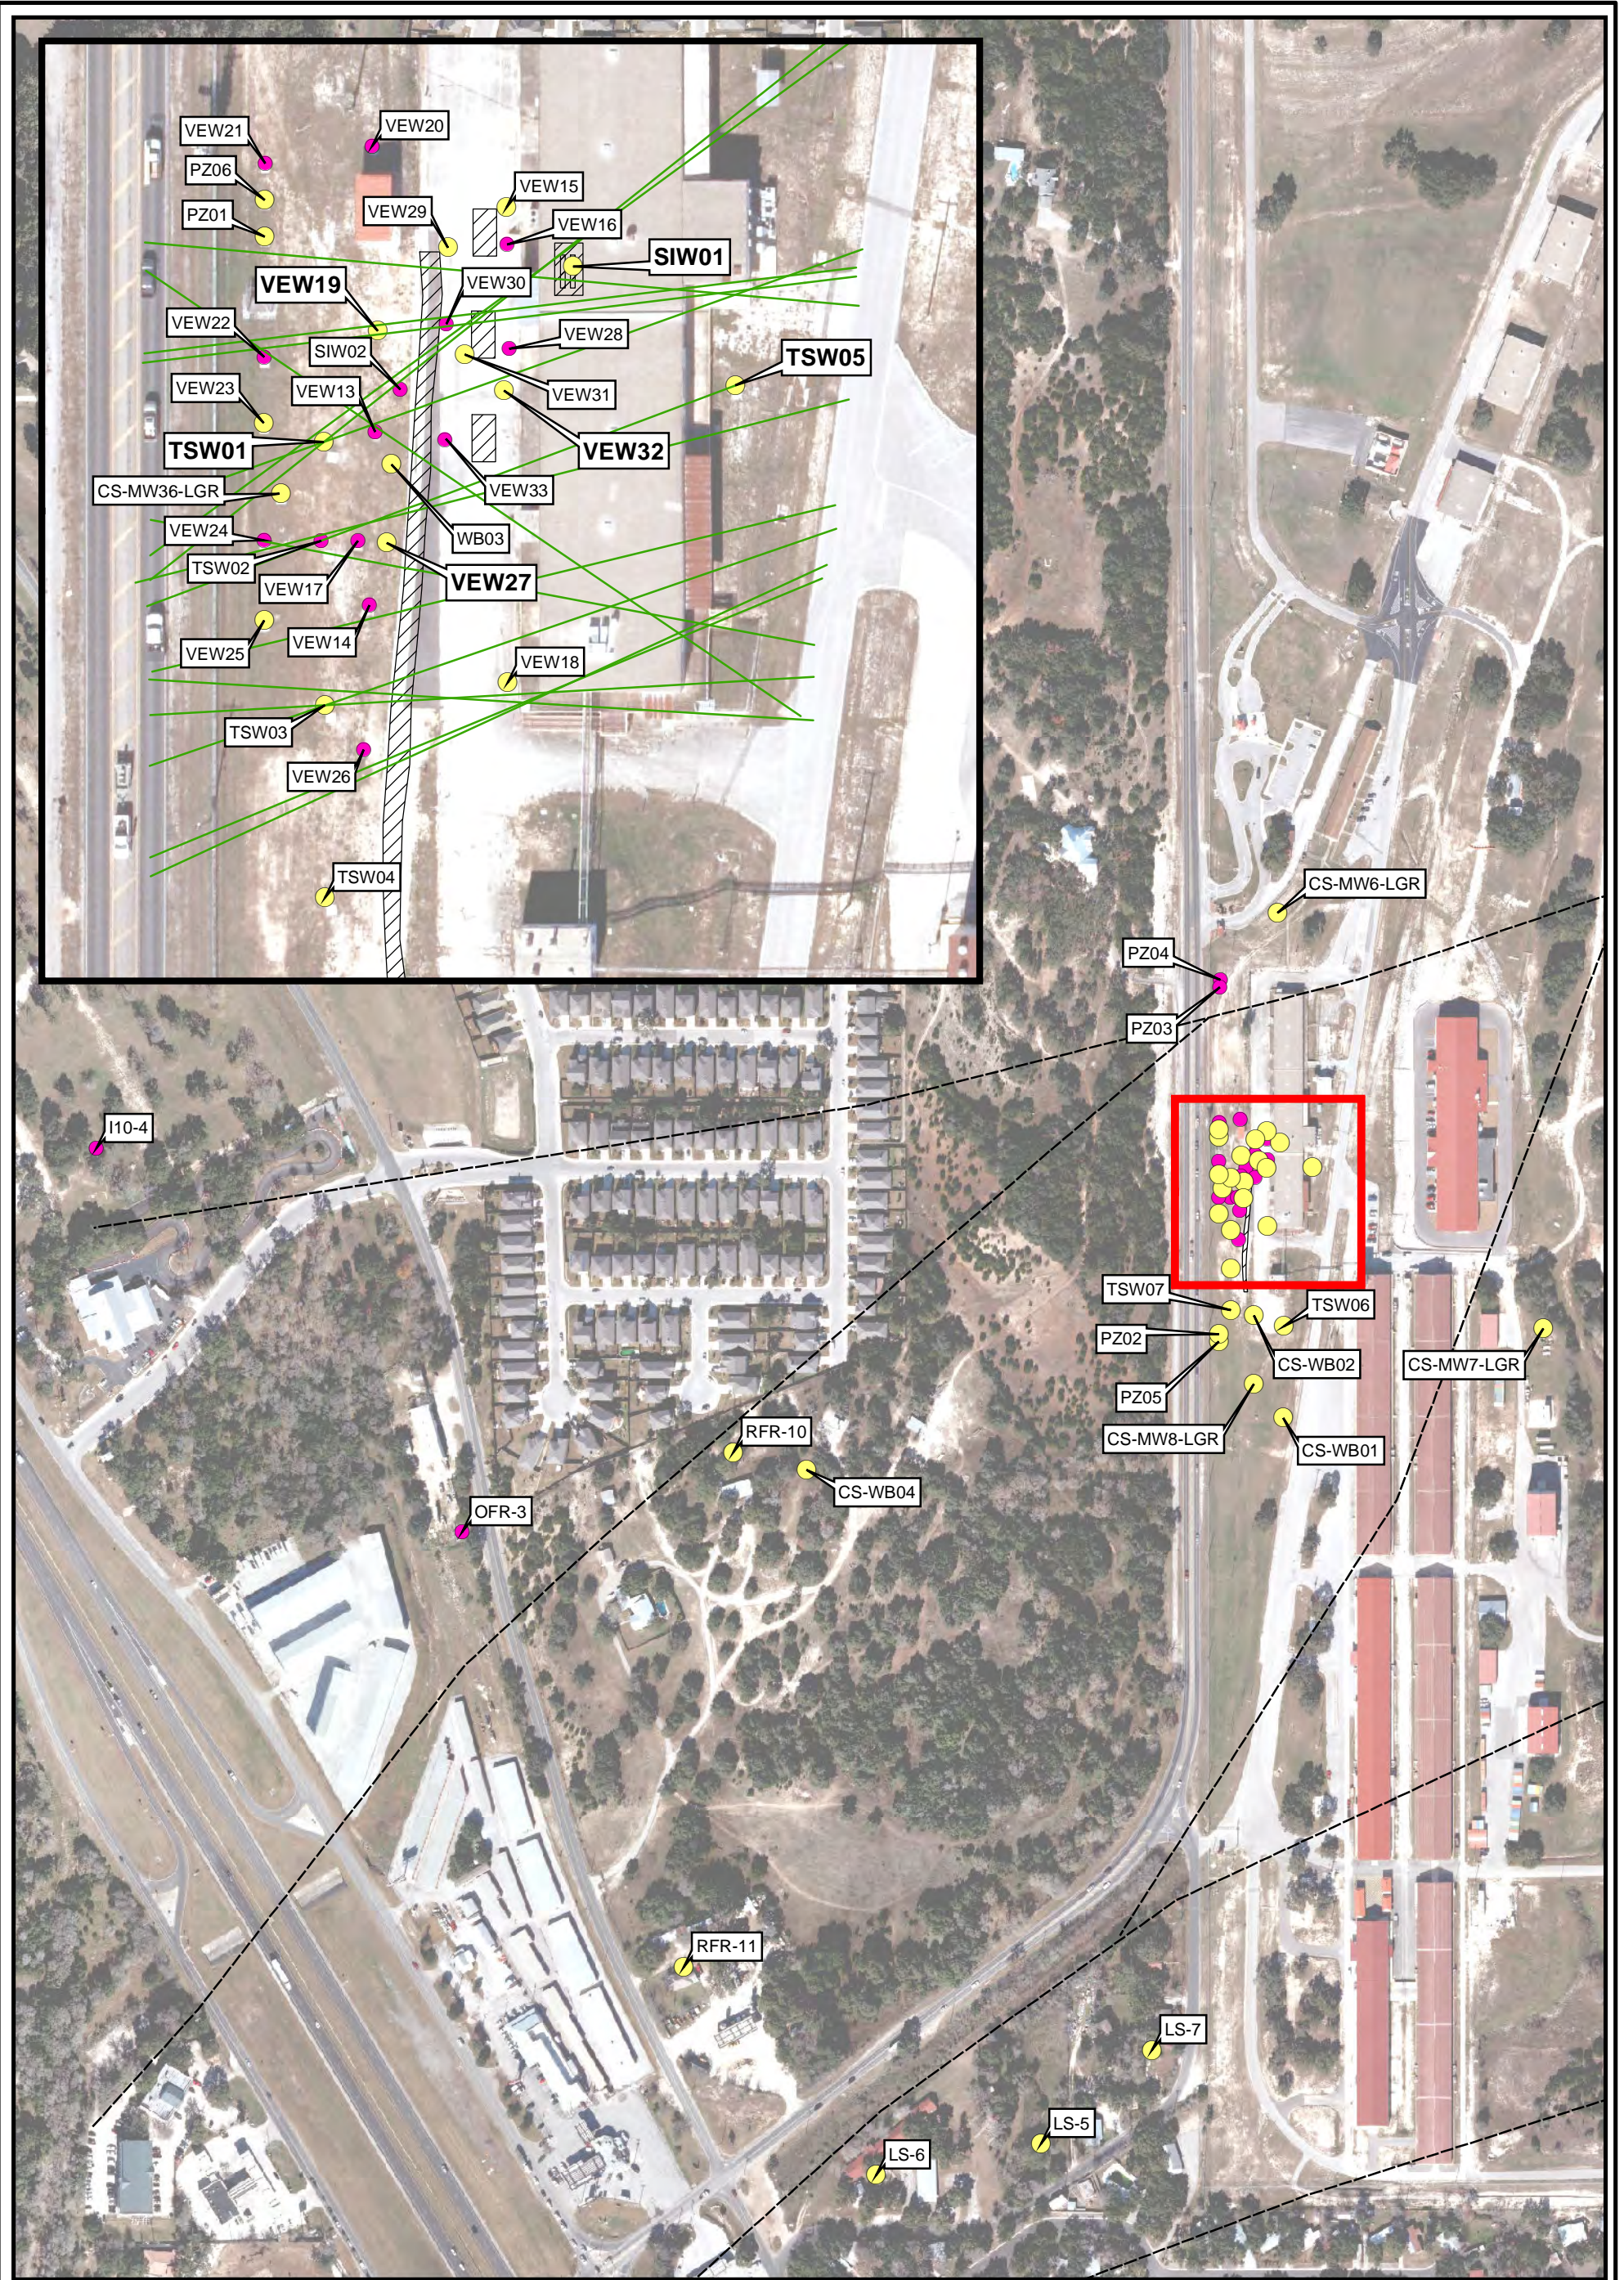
VEW21
VEW20
PZ06
PZ01
VEW29
VEW15
VEW16
SIW01
VEW19
VEW30
VEW22
SIW02
VEW28
TSW05
VEW23
VEW13
VEW31
TSW01
VEW32
CS-MW36-LGR
VEW33
WB03
VEW24
TSW02
VEW17
VEW27
VEW14
VEW25
VEW18
TSW03
VEW26
TSW04
CS-MW6-LGR
PZ04
PZ03
I10-4
TSW07
TSW06
PZ02
CS-WB02
CS-MW7-LGR
PZ05
CS-MW8-LGR
CS-WB01
RFR-10
CS-WB04
OFR-3
RFR-11
LS-7
LS-5
LS-6